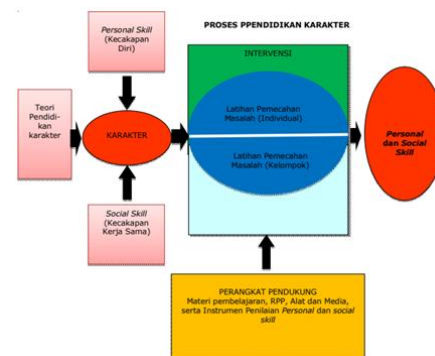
PROSES PPENDIDIKAN KARAKTER

Personal Skill (Kecakapan Diri)

Teori Pendidikan karakter

KARAKTER

Social Skill (Kecakapan Kerja Sama)

INTERVENSI

Latihan Pemecahan Masalah (Individual)

Latihan Pemecahan Masalah (Kelompok)

Personal dan Social Skill

PERANGKAT PENDUKUNG
Materi pembelajaran, RPP, Alat dan Media, serta Instrumen Penilaian Personal dan social skill